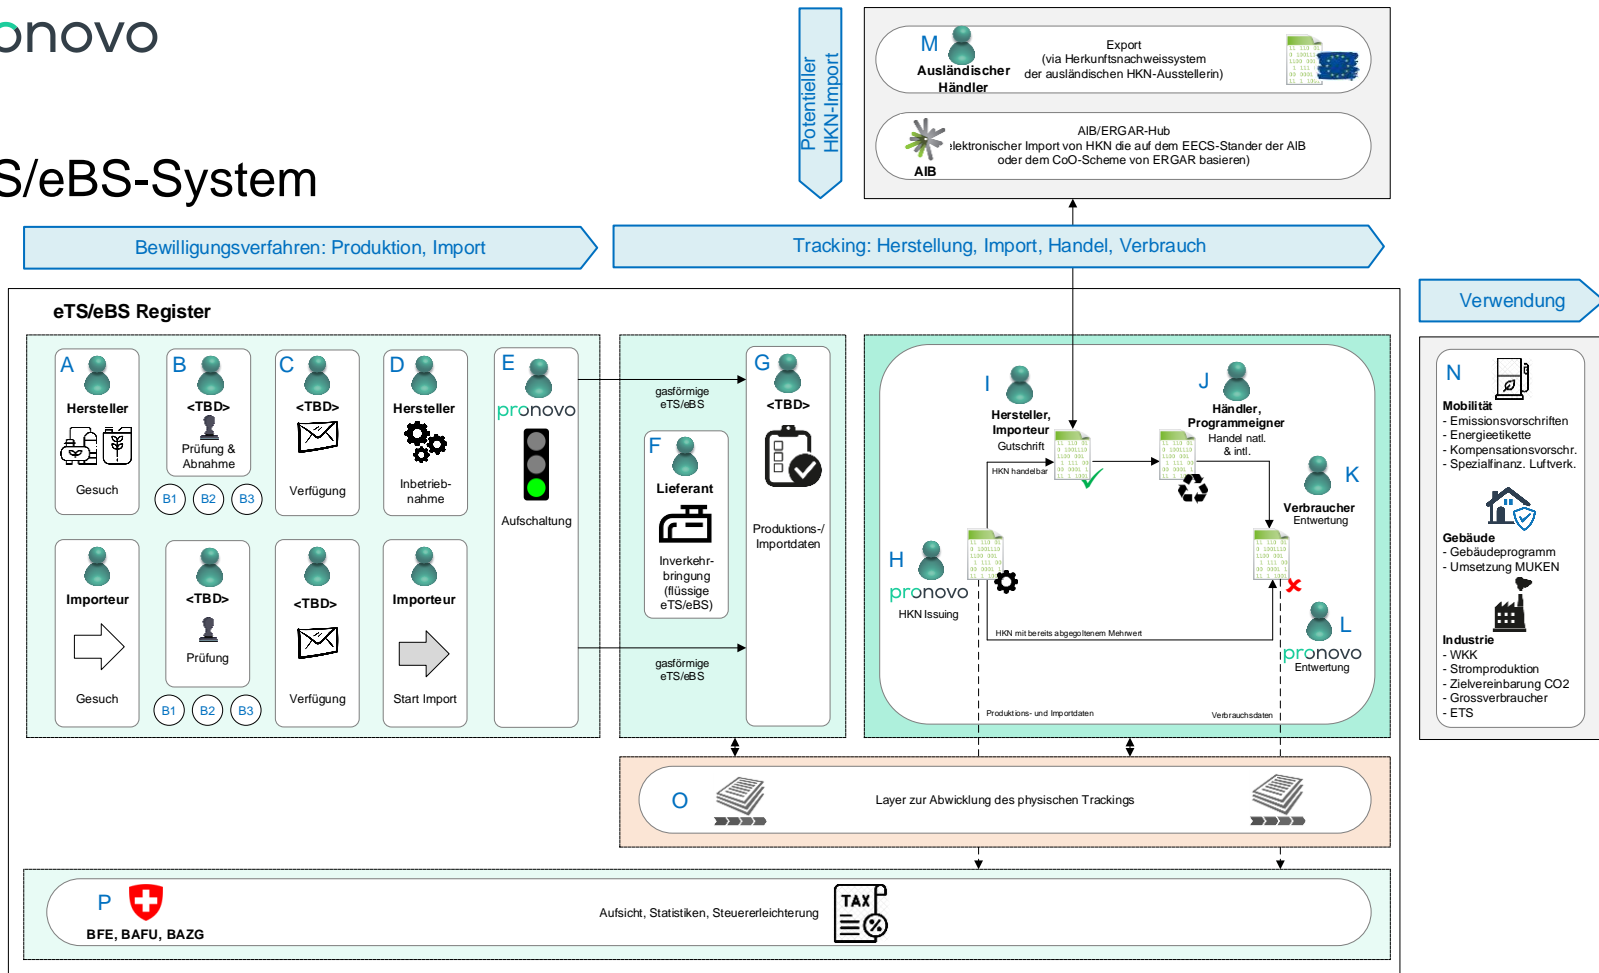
onovo

S/eBS-System

Potentieller HKN-Import

M
Ausländischer Händler
Export (via Herkunftsnachweissystem der ausländischen HKN-Ausstellerin)

AIB
AIB/ERGAR-Hub
ılektronischer Import von HKN die auf dem EECS-Stander der AIB oder dem CoO-Scheme von ERGAR basieren)

Bewilligungsverfahren: Produktion, Import

Tracking: Herstellung, Import, Handel, Verbrauch

Verwendung

eTS/eBS Register

A
Hersteller
Gesuch

B
<TBD>
Prüfung & Abnahme
B1 B2 B3

C
<TBD>
Verfügung

D
Hersteller
Inbetrieb-nahme

E
pronovo
Aufschaltung

Importeur
Gesuch

<TBD>
Prüfung
B1 B2 B3

<TBD>
Verfügung

Importeur
Start Import

gasförmige eTS/eBS

F
Lieferant
Inverkehr-bringung (flüssige eTS/eBS)

G
<TBD>
Produktions-/ Importdaten

gasförmige eTS/eBS

I
Hersteller, Importeur
Gutschrift
HKN handelbar

J
Händler, Programmeigner
Handel natl. & intl.

K
Verbraucher
Entwertung

H
pronovo
HKN Issuing

HKN mit bereits abgegoltenem Mehrwert

L
pronovo
Entwertung

Produktions- und Importdaten
Verbrauchsdaten

N
Mobilität
- Emissionsvorschriften
- Energieetikette
- Kompensationsvorschr.
- Spezialfinanz. Luftverk.

Gebäude
- Gebäudeprogramm
- Umsetzung MUKEN

Industrie
- WKK
- Stromproduktion
- Zielvereinbarung CO2
- Grossverbraucher
- ETS

O
Layer zur Abwicklung des physischen Trackings

P
BFE, BAFU, BAZG
Aufsicht, Statistiken, Steuererleichterung
TAX